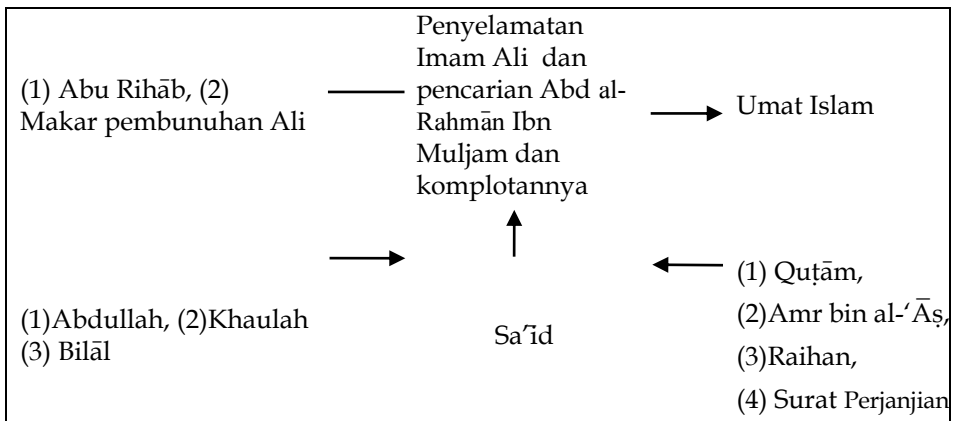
(1) Abu Rihāb, (2) Makar pembunuhan Ali

Penyelamatan Imam Ali dan pencarian Abd al-Rahmān Ibn Muljam dan komplotannya

Umat Islam

(1)Abdullah, (2)Khaulah (3) Bilāl

Sa'īd

(1) Quṭām,
(2)Amr bin al-'Āṣ,
(3)Raihan,
(4) Surat Perjanjian